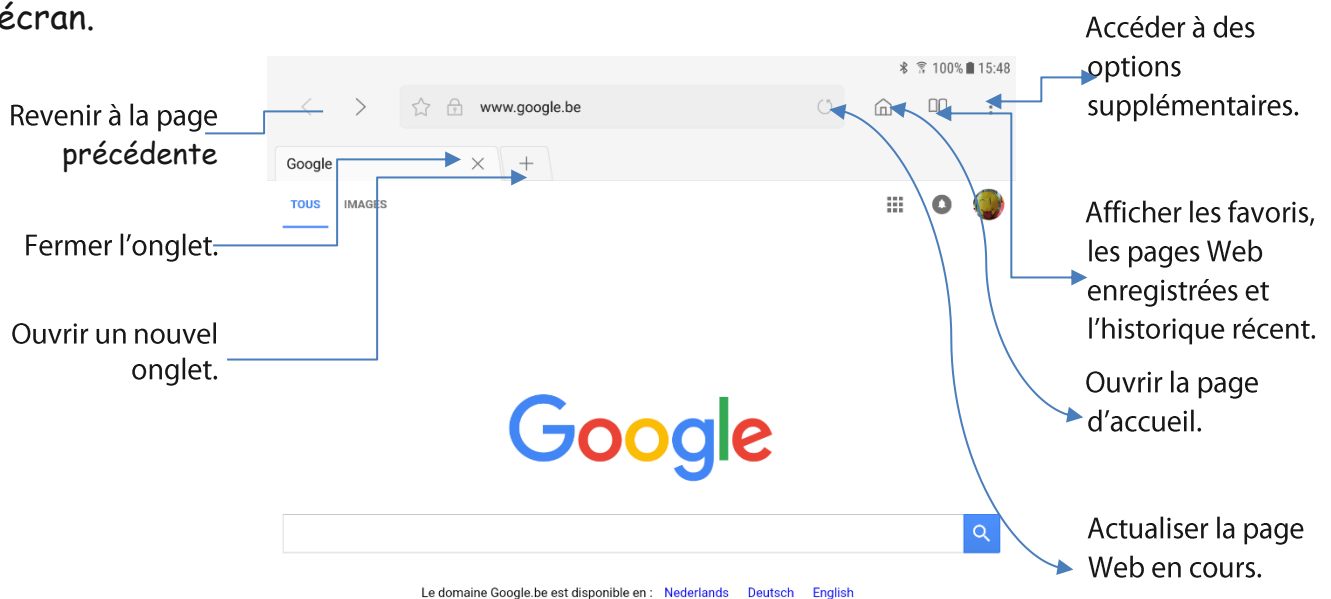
écran.

100% 15:48

Revenir à la page précédente

www.google.be

Accéder à des options supplémentaires.

Google

TOUS IMAGES

Fermer l'onglet.

Ouvrir un nouvel onglet.

Afficher les favoris, les pages Web enregistrées et l'historique récent.

Ouvrir la page d'accueil.

Google

Actualiser la page Web en cours.

Le domaine Google.be est disponible en : Nederlands Deutsch English